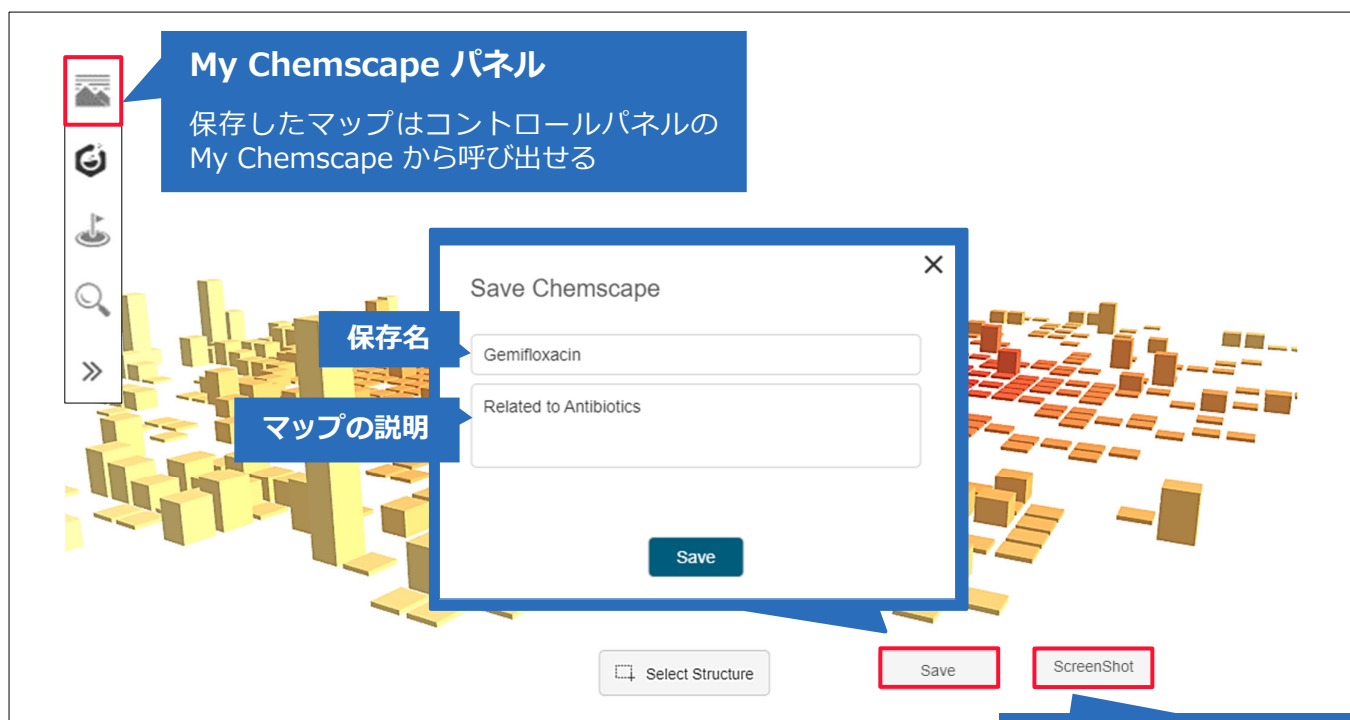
My Chemscape パネル

保存したマップはコントロールパネルの My Chemscape から呼び出せる

Save Chemscape

×

保存名

Gemifloxacin

マップの説明

Related to Antibiotics

Save

Select Structure

Save

ScreenShot